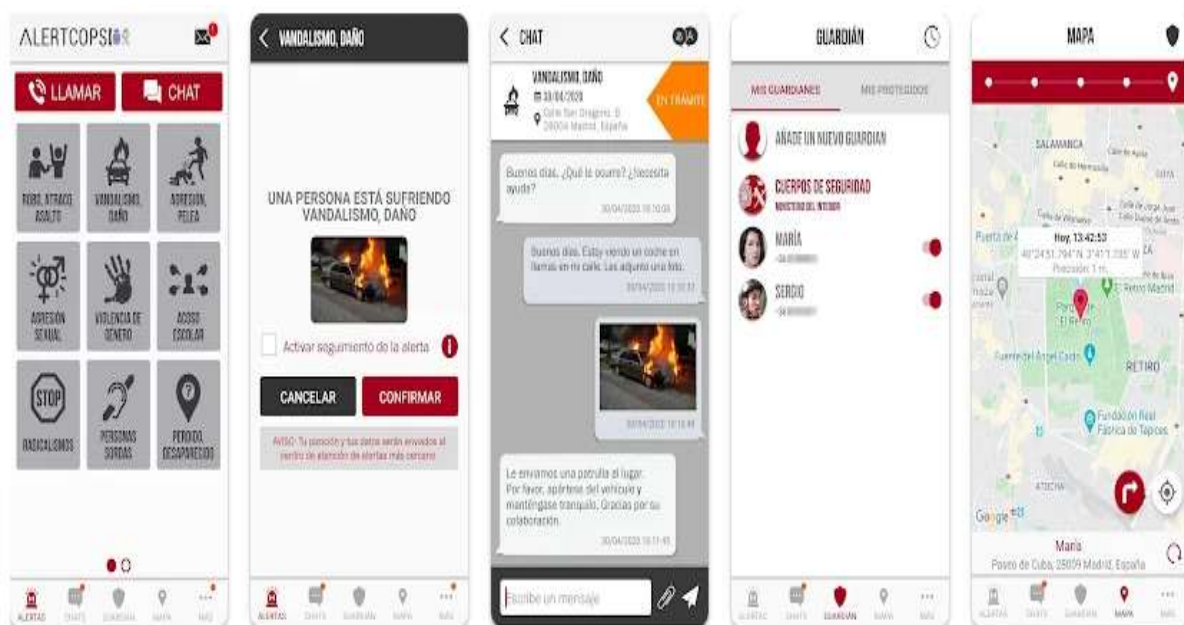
ALERTCOPS

LLAMAR
CHAT

ROBO, ATRACO ASALTO
VANDALISMO, DAÑO
AGRESIÓN, PELEA
AGRESIÓN SEXUAL
VIOLENCIA DE GÉNERO
ACOSO ESCOLAR
RADICALISMOS
PERSONAS SORDAS
PERDIDO, DESAPARECIDO

ALERTAS CHATS GUARDIÁN MAPA MÁS

VANDALISMO, DAÑO

UNA PERSONA ESTÁ SUFRIENDO VANDALISMO, DAÑO

Activar seguimiento de la alerta

CANCELAR
CONFIRMAR

AVISO: Tu posición y tus datos serán enviados al centro de atención de alertas más cercano

ALERTAS CHATS GUARDIÁN MAPA MÁS

CHAT

VANDALISMO, DAÑO
30/04/2020
Calle San Gregorio, 8 28004 Madrid, España
EN TRÁMITE

Buenos días. ¿Qué le ocurre? ¿Necesita ayuda?
30/04/2020 10:10:08

Buenos días. Estoy viendo un coche en llamas en mi calle. Les adjunto una foto.
30/04/2020 10:10:37

30/04/2020 10:10:44

Le enviamos una patrulla al lugar. Por favor, apártese del vehículo y manténgase tranquilo. Gracias por su colaboración.
30/04/2020 10:11:45

Escribe un mensaje

GUARDIÁN

MIS GUARDIANES
MIS PROTEGIDOS

AÑADE UN NUEVO GUARDIÁN
CUERPOS DE SEGURIDAD
MINISTERIO DEL INTERIOR
MARÍA
+34 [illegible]
SERGIO
+34 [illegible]

ALERTAS CHATS GUARDIÁN MAPA MÁS

MAPA

SALAMANCA
Hoy, 13:42:53
40°24'51.794" N 3°41'1.335" W
Precisión: 1 m
El Retiro Madrid
Parque de El Retiro
Fuente del Ángel Caído
RETIRO
Fundación Real Fábrica de Tapices
ATOCHA
Google

María
Paseo de Cuba, 28009 Madrid, España

ALERTAS CHATS GUARDIÁN MAPA MÁS